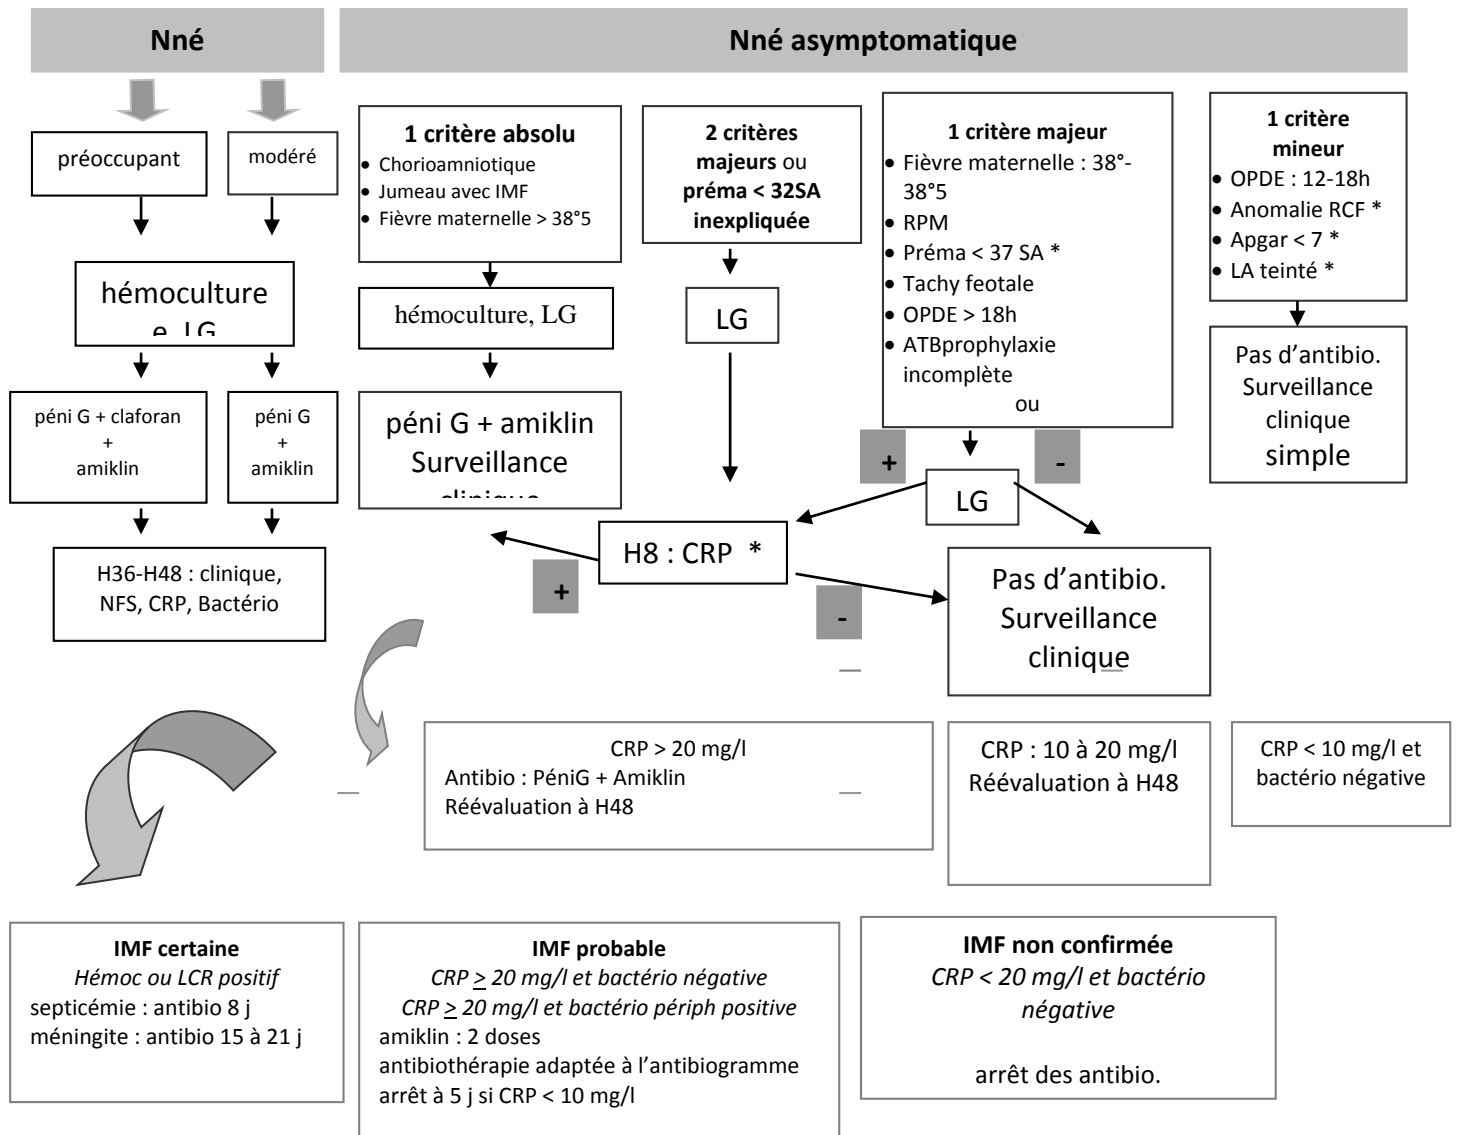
Nné

Nné asymptomatique

préoccupant

modéré

hémoculture
e, LG

péni G + claforan
+
amiklin

péni G
+
amiklin

H36-H48 : clinique, NFS, CRP, Bactério

1 critère absolu
- Chorioamniotique
- Jumeau avec IMF
- Fièvre maternelle > 38°5

hémoculture, LG

péni G + amiklin
Surveillance
clinique

2 critères majeurs ou préma < 32SA inexpliquée

LG

1 critère majeur
- Fièvre maternelle : 38°-38°5
- RPM
- Préma < 37 SA *
- Tachy feotale
- OPDE > 18h
- ATBprophylaxie incomplète

ou

1 critère mineur
- OPDE : 12-18h
- Anomalie RCF *
- Apgar < 7 *
- LA teinté *

Pas d'antibio.
Surveillance clinique simple

+

-

LG

H8 : CRP *

+

-

Pas d'antibio.
Surveillance clinique

CRP > 20 mg/l
Antibio : PéniG + Amiklin
Réévaluation à H48

CRP : 10 à 20 mg/l
Réévaluation à H48

CRP < 10 mg/l et bactério négative

IMF certaine
*Hémoc ou LCR positif*
septicémie : antibio 8 j
méningite : antibio 15 à 21 j

IMF probable
*CRP $\geq$ 20 mg/l et bactério négative*
*CRP $\geq$ 20 mg/l et bactério périph positive*
amiklin : 2 doses
antibiothérapie adaptée à l'antibiogramme
arrêt à 5 j si CRP < 10 mg/l

IMF non confirmée
*CRP < 20 mg/l et bactério négative*

arrêt des antibio.